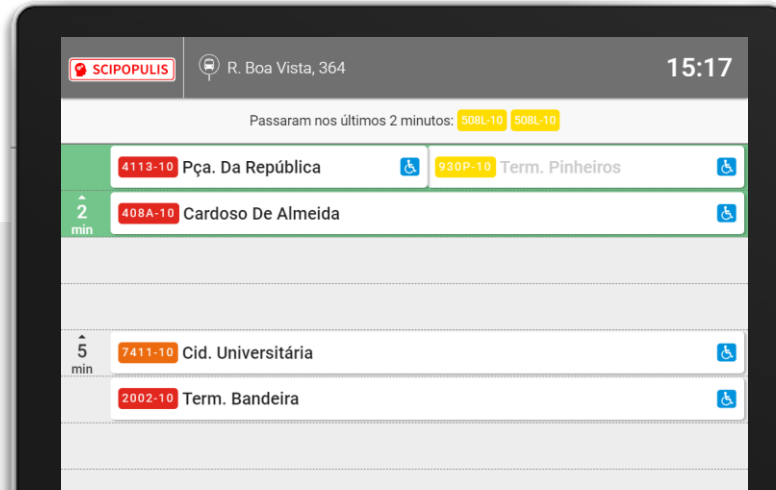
SCIPOPULIS R. Boa Vista, 364 15:17

Passaram nos últimos 2 minutos: 508L-10 508L-10

4113-10 Pça. Da República

930P-10 Term. Pinheiros

2 min

408A-10 Cardoso De Almeida

5 min

7411-10 Cid. Universitária

2002-10 Term. Bandeira